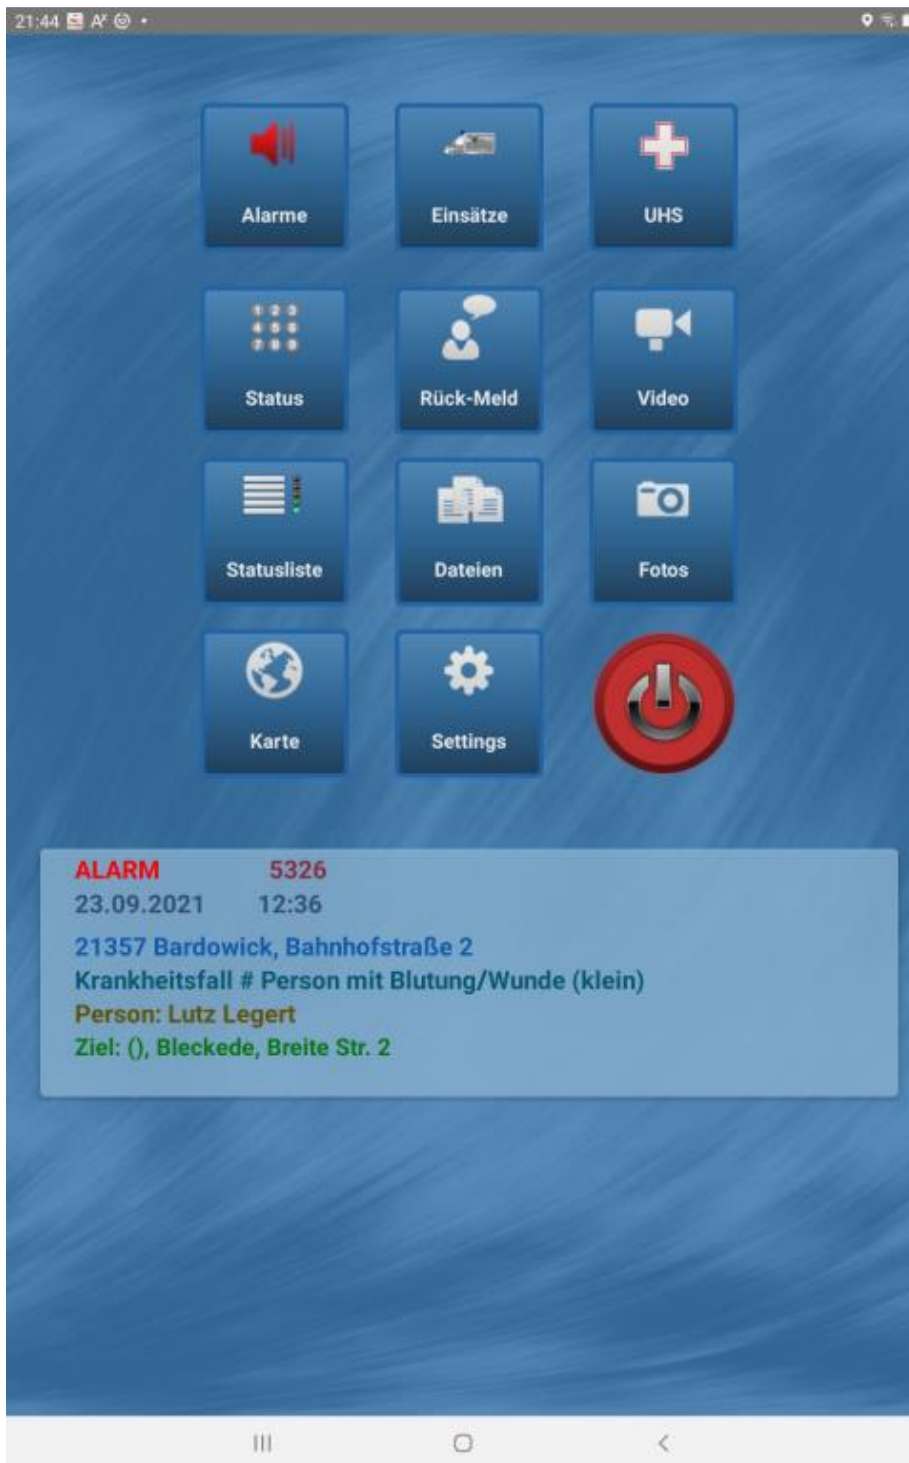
21:44

Alarme

Einsätze

UHS

1 2 3
4 5 6
7 8 9

Status

Rück-Meld

Video

Statusliste

Dateien

Fotos

Karte

Settings

ALARM 5326
23.09.2021 12:36
21357 Bardowick, Bahnhofstraße 2
Krankheitsfall # Person mit Blutung/Wunde (klein)
Person: Lutz Legert
Ziel: (), Bleckede, Breite Str. 2